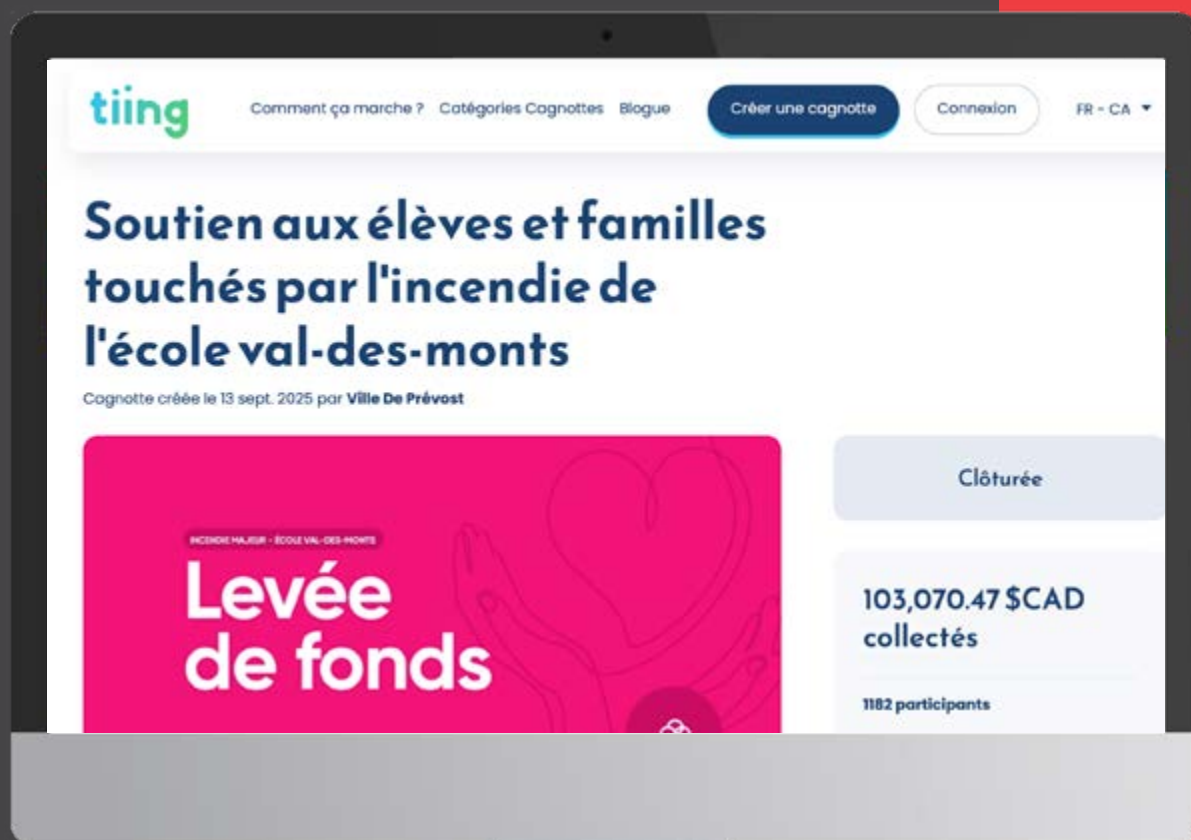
tiing

Comment ça marche ? Catégories Cagnottes Blogue

Créer une cagnotte

Connexion

FR - CA

Soutien aux élèves et familles touchés par l'incendie de l'école val-des-monts

Cagnotte créée le 13 sept. 2025 par Ville De Prévost

INCENDIE MAJEUR - ÉCOLE VAL-DES-MONTS

Levée de fonds

Clôturée

103,070.47 $CAD collectés

1182 participants